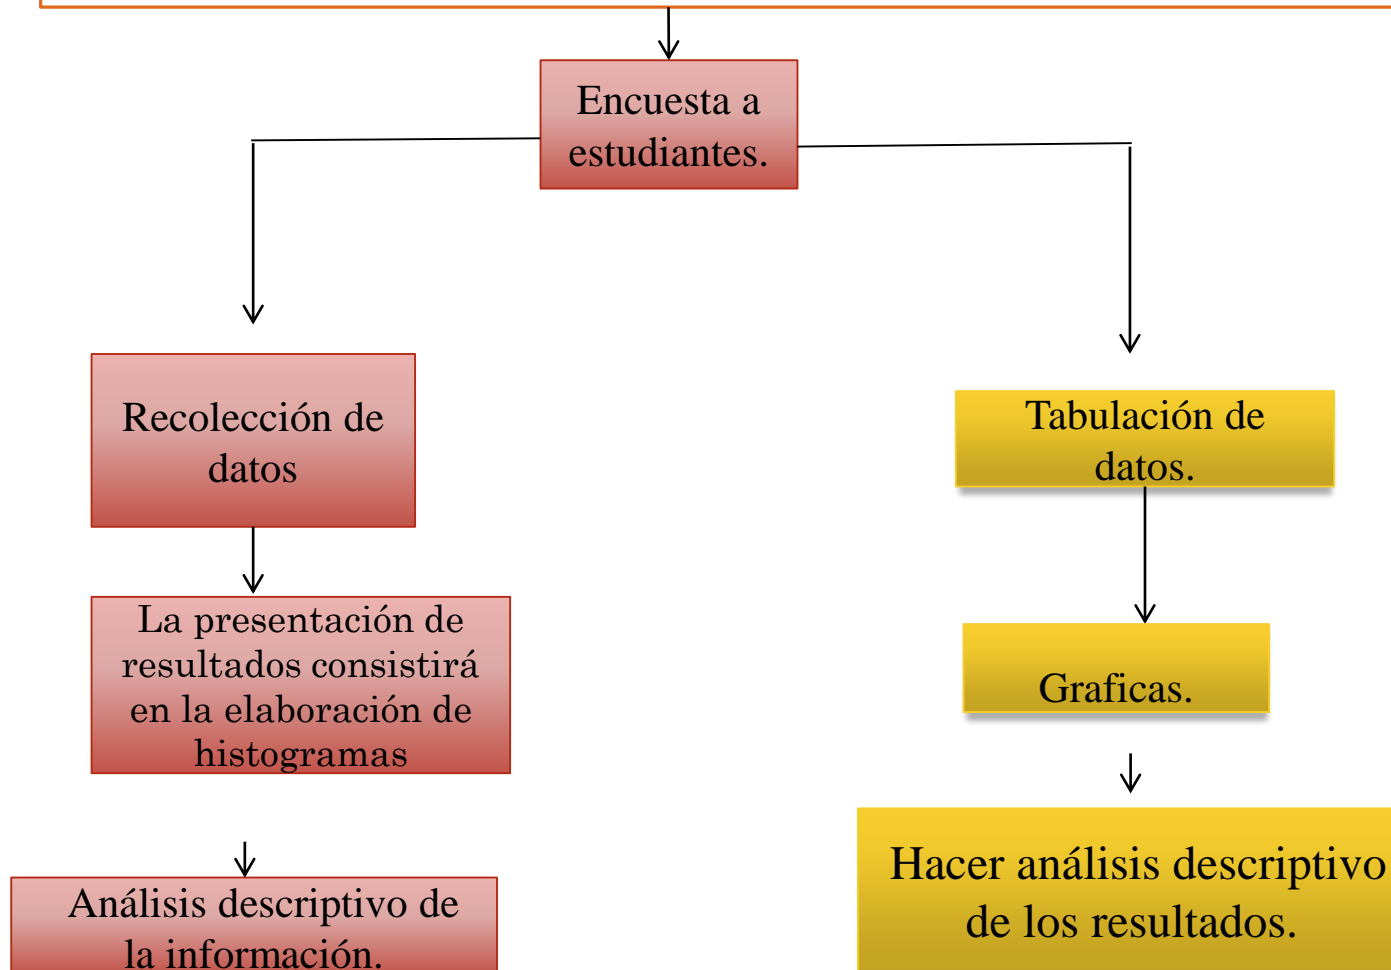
Encuesta a estudiantes.

Recolección de datos

La presentación de resultados consistirá en la elaboración de histogramas

Análisis descriptivo de la información.

Tabulación de datos.

Graficas.

Hacer análisis descriptivo de los resultados.